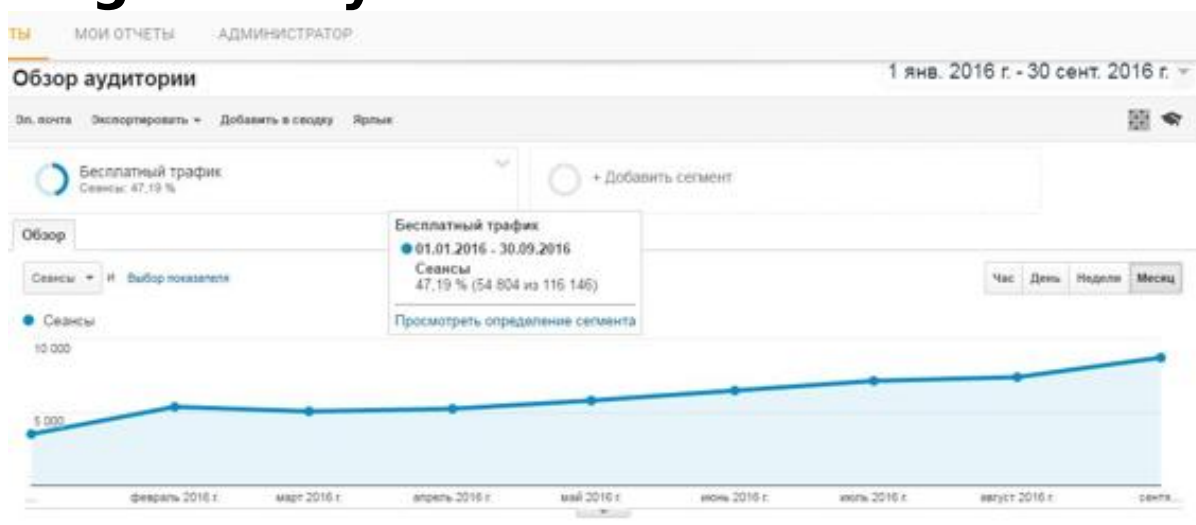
ТЫ МОИ ОТЧЕТЫ АДМИНИСТРАТОР

Обзор аудитории

1 янв. 2016 г. - 30 сент. 2016 г.

Эл. почта Экспортировать Добавить в сводку Ярлык

Бесплатный трафик
Сеансы: 47,19 %

+ Добавить сегмент

Обзор

Бесплатный трафик
01.01.2016 - 30.09.2016
Сеансы
47,19 % (54 804 из 116 146)
Просмотреть определение сегмента

Сеансы и Выбор показателя

Час День Неделя Месяц

Сеансы

10 000

5 000

февраль 2016 г. март 2016 г. апрель 2016 г. май 2016 г. июнь 2016 г. июль 2016 г. август 2016 г. сентя...